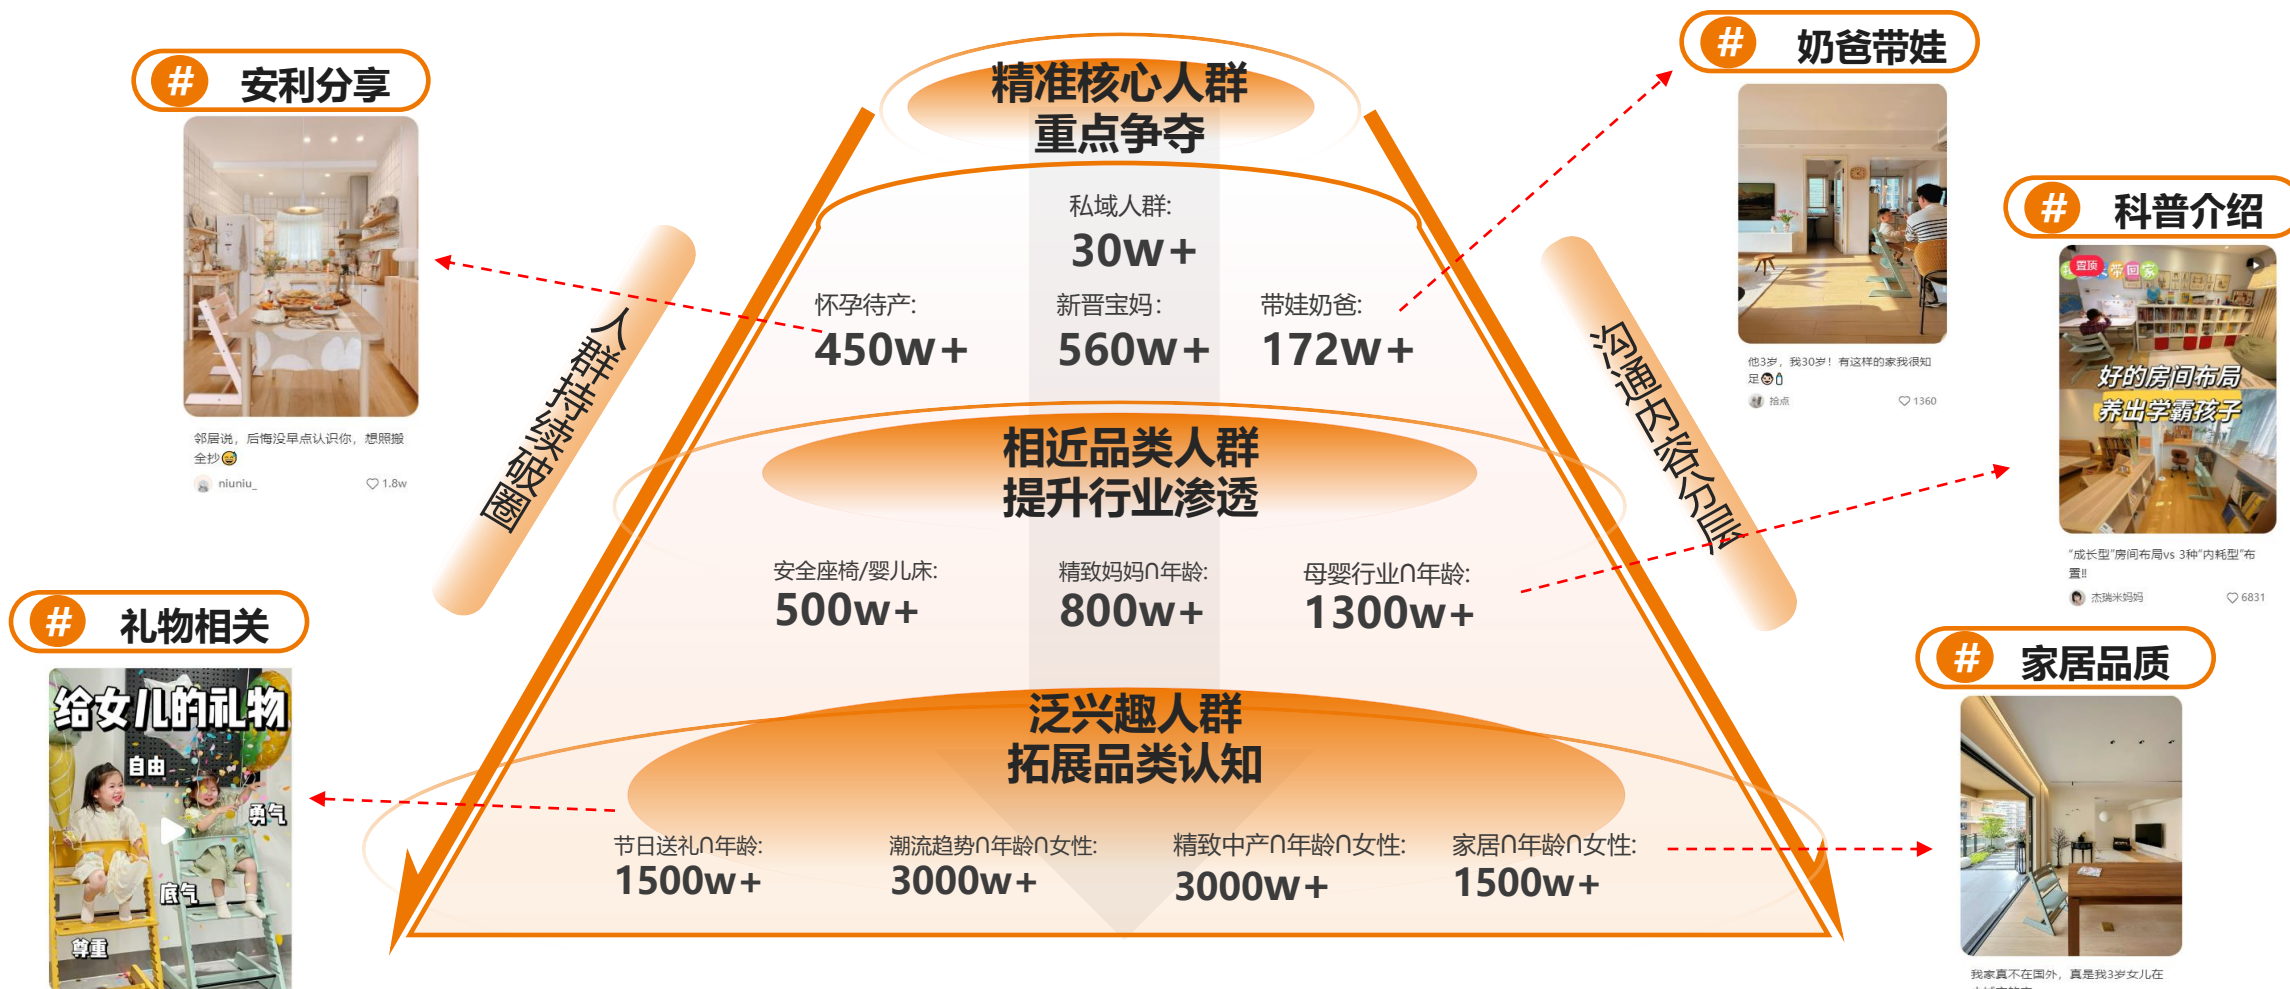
# 安利分享

邻居说，后悔没早点认识你，想照搬全抄😅

niuniu_ 1.8w

# 礼物相关

给女儿的礼物

自由

勇气

底气

尊重

精准核心人群
重点争夺

私域人群:
30w+

怀孕待产:
450w+

新晋宝妈:
560w+

带娃奶爸:
172w+

相近品类人群
提升行业渗透

安全座椅/婴儿床:
500w+

精致妈妈∩年龄:
800w+

母婴行业∩年龄:
1300w+

泛兴趣人群
拓展品类认知

节日送礼∩年龄:
1500w+

潮流趋势∩年龄∩女性:
3000w+

精致中产∩年龄∩女性:
3000w+

家居∩年龄∩女性:
1500w+

人群持续破圈

沟通内容分层

# 奶爸带娃

他3岁，我30岁！有这样的家我很知足

拾点 1360

# 科普介绍

置顶 带回家

好的房间布局
养出学霸孩子

"成长型"房间布局vs 3种"内耗型"布置!!

杰瑞米妈妈 6831

# 家居品质

我家真不在国外，真是我3岁女儿在